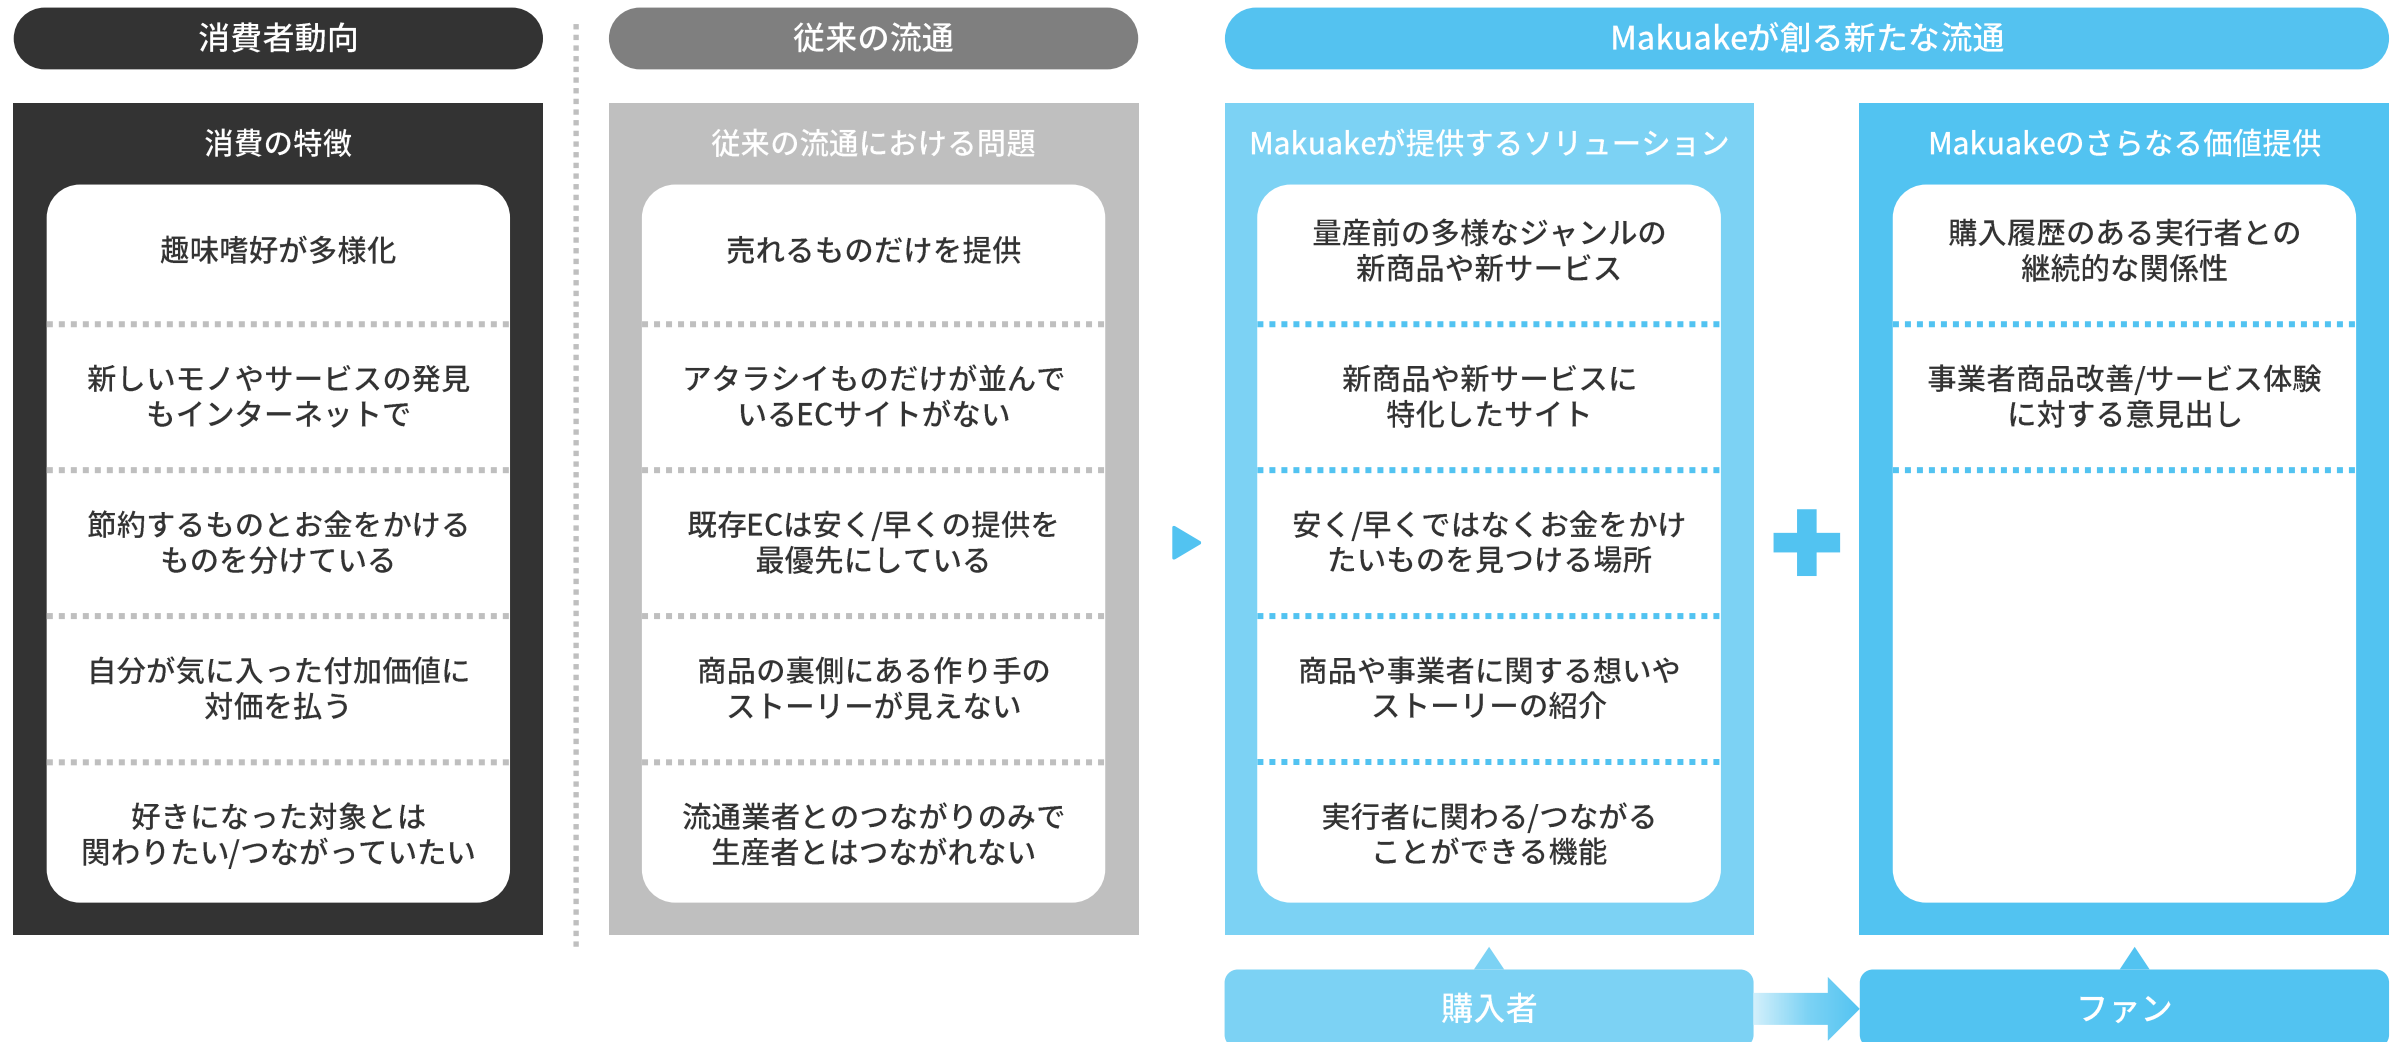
消費者動向

消費の特徴

趣味嗜好が多様化

新しいモノやサービスの発見もインターネットで

節約するものとお金をかけるものを分けている

自分が気に入った付加価値に対価を払う

好きになった対象とは関わりたい/つながっていたい

従来の流通

従来の流通における問題

売れるものだけを提供

アタラシイものだけが並んでいるECサイトがない

既存ECは安く/早くの提供を最優先にしている

商品の裏側にある作り手のストーリーが見えない

流通業者とのつながりのみで生産者とはつながれない

Makuakeが創る新たな流通

Makuakeが提供するソリューション

量産前の多様なジャンルの新商品や新サービス

新商品や新サービスに特化したサイト

安く/早くではなくお金をかけたいものを見つける場所

商品や事業者に関する想いやストーリーの紹介

実行者に関わる/つながることができる機能

Makuakeのさらなる価値提供

購入履歴のある実行者との継続的な関係性

事業者商品改善/サービス体験に対する意見出し

購入者

ファン